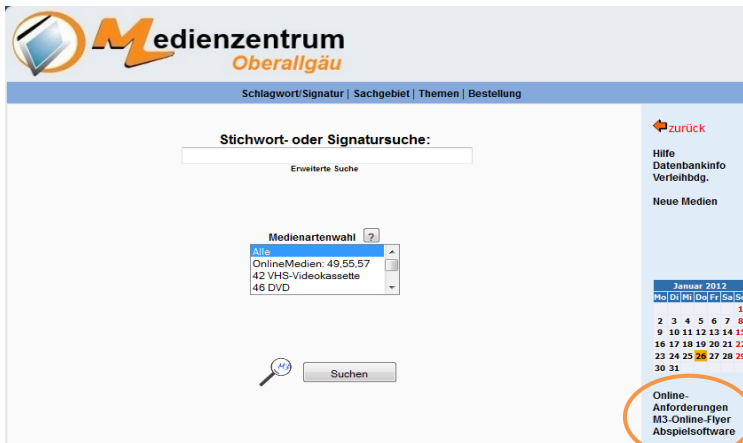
Medienzentrum Oberallgäu

Schlagwort/Signatur | Sachgebiet | Themen | Bestellung

Stichwort- oder Signatursuche:

Erweiterte Suche

Medienartenwahl ?

Alle
OnlineMedien: 49,55,57
42 VHS-Videokassette
46 DVD

Suchen

zurück

Hilfe
Datenbankinfo
Verleihbdg.

Neue Medien

Januar 2012

| Mo | Di | Mi | Do | Fr | Sa | So |
|---|---|---|---|---|---|---|
| | | | | | | 1 |
| 2 | 3 | 4 | 5 | 6 | 7 | 8 |
| 9 | 10 | 11 | 12 | 13 | 14 | 15 |
| 16 | 17 | 18 | 19 | 20 | 21 | 22 |
| 23 | 24 | 25 | 26 | 27 | 28 | 29 |
| 30 | 31 | | | | | |

Online-Anforderungen
M3-Online-Flyer
Abspielsoftware